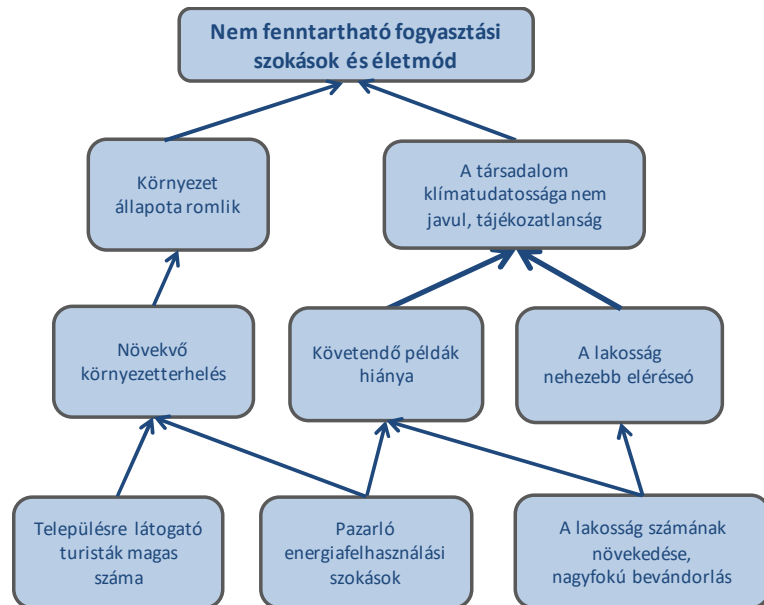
Nem fenntartható fogyasztási szokások és életmód

Környezet állapota romlik

A társadalom klímatudatossága nem javul, tájékozatlanság

Növekvő környezetterhelés

Követendő példák hiánya

A lakosság nehezebb eléréseó

Településre látogató turisták magas száma

Pazarló energiafelhasználási szokások

A lakosság számának növekedése, nagyfokú bevándorlás